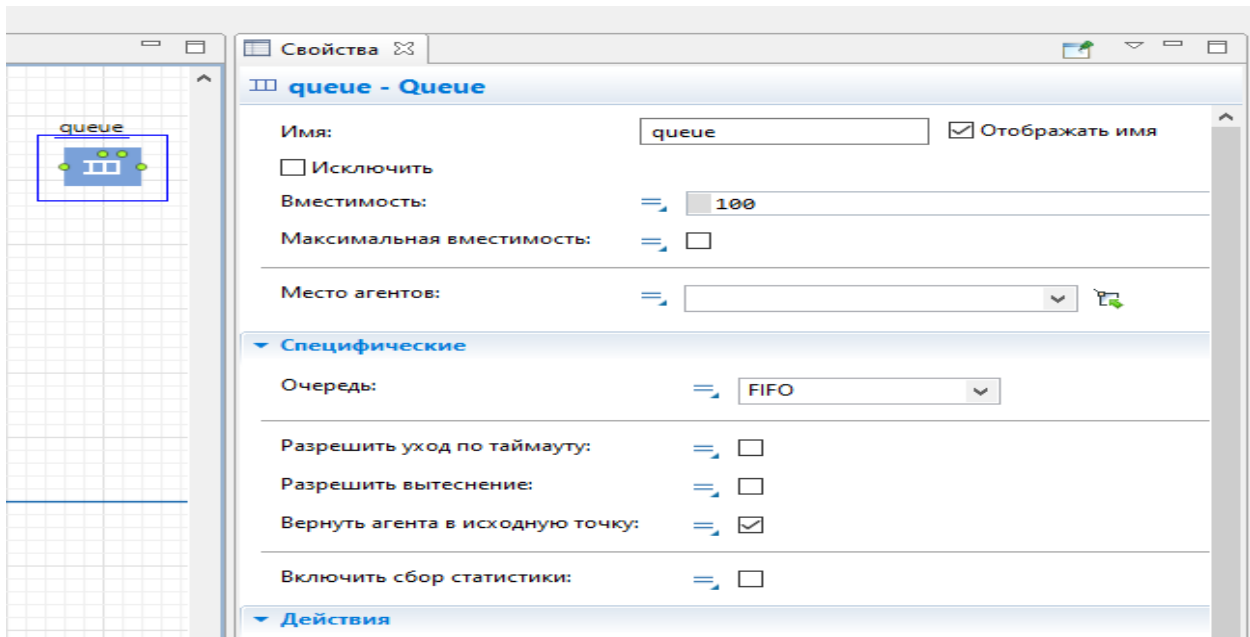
queue

Свойства

queue - Queue

Имя: queue
Отображать имя

Исключить

Вместимость: 100

Максимальная вместимость:

Место агентов:

Специфические

Очередь: FIFO

Разрешить уход по таймауту:

Разрешить вытеснение:

Вернуть агента в исходную точку:

Включить сбор статистики:

Действия